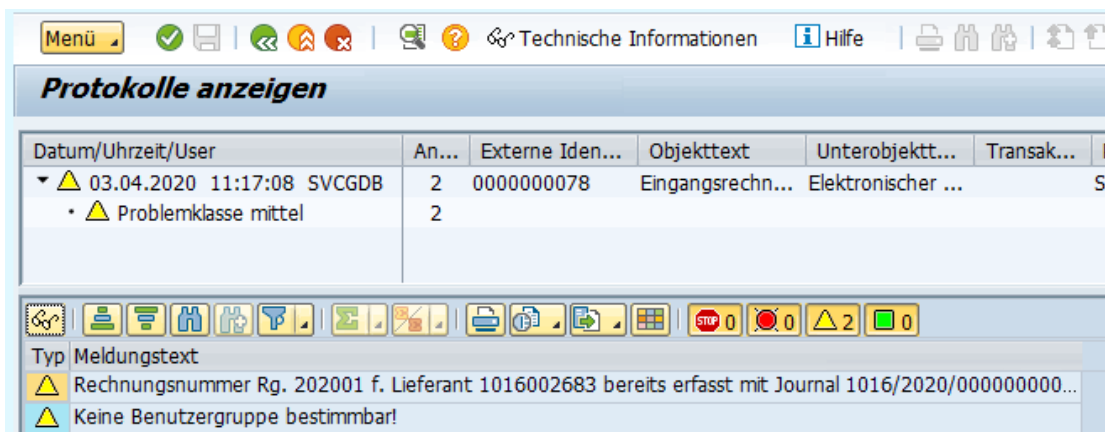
Menü Technische Informationen Hilfe

Protokolle anzeigen

| Datum/Uhrzeit/User | An... | Externe Iden... | Objekttext | Unterobjektt... | Transak... |
|---|---|---|---|---|---|
| 03.04.2020 11:17:08 SVCGDB | 2 | 0000000078 | Eingangsrechn... | Elektronischer ... | |
| Problemklasse mittel | 2 | | | | |

0 0 2 0

| Typ | Meldungstext |
|---|---|
| | Rechnungsnummer Rg. 202001 f. Lieferant 1016002683 bereits erfasst mit Journal 1016/2020/000000000... |
| | Keine Benutzergruppe bestimmbar! |